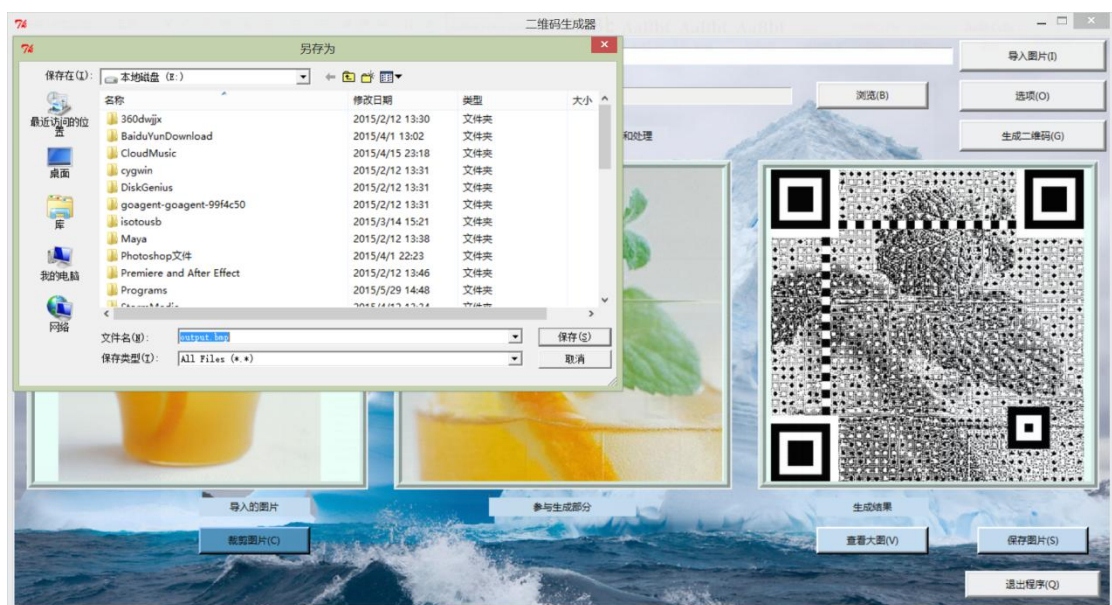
二维码生成器

另存为

保存在(I): 本地磁盘 (E:)

| 名称 | 修改日期 | 类型 | 大小 |
|---|---|---|---|
| 360dwjjx | 2015/2/12 13:30 | 文件夹 | |
| BaiduYunDownload | 2015/4/1 13:02 | 文件夹 | |
| CloudMusic | 2015/4/15 23:18 | 文件夹 | |
| cygwin | 2015/2/12 13:31 | 文件夹 | |
| DiskGenius | 2015/2/12 13:31 | 文件夹 | |
| goagent-goagent-99f4c50 | 2015/2/12 13:31 | 文件夹 | |
| isotousb | 2015/3/14 15:21 | 文件夹 | |
| Maya | 2015/2/12 13:38 | 文件夹 | |
| Photoshop文件 | 2015/4/1 22:23 | 文件夹 | |
| Premiere and After Effect | 2015/2/12 13:46 | 文件夹 | |
| Programs | 2015/5/29 14:48 | 文件夹 | |
| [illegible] | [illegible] | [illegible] | |

最近访问的位置
桌面
库
我的电脑
网络

文件名(N): output.bmp
保存(S)
保存类型(T): All Files (*.*)
取消

导入图片(I)
浏览(B)
选项(O)
和处理
生成二维码(G)

导入的图片
参与生成部分
生成结果
裁剪图片(C)
查看大图(V)
保存图片(S)
退出程序(Q)